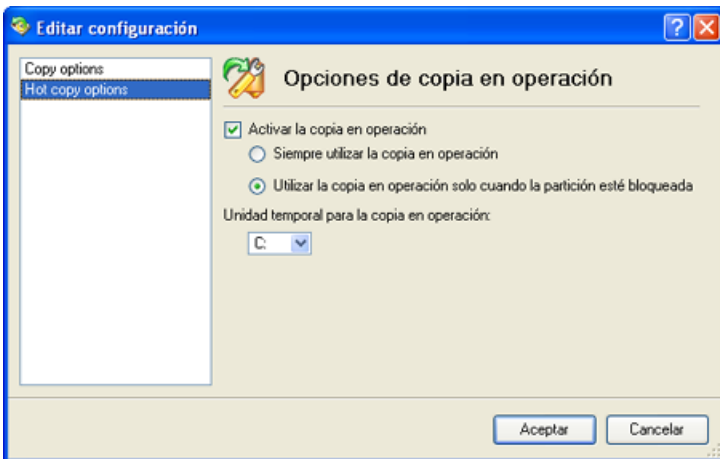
Editar configuración

Copy options
Hot copy options

Opciones de copia en operación

Activar la copia en operación

Siempre utilizar la copia en operación

Utilizar la copia en operación solo cuando la partición esté bloqueada

Unidad temporal para la copia en operación:

C:

Aceptar
Cancelar